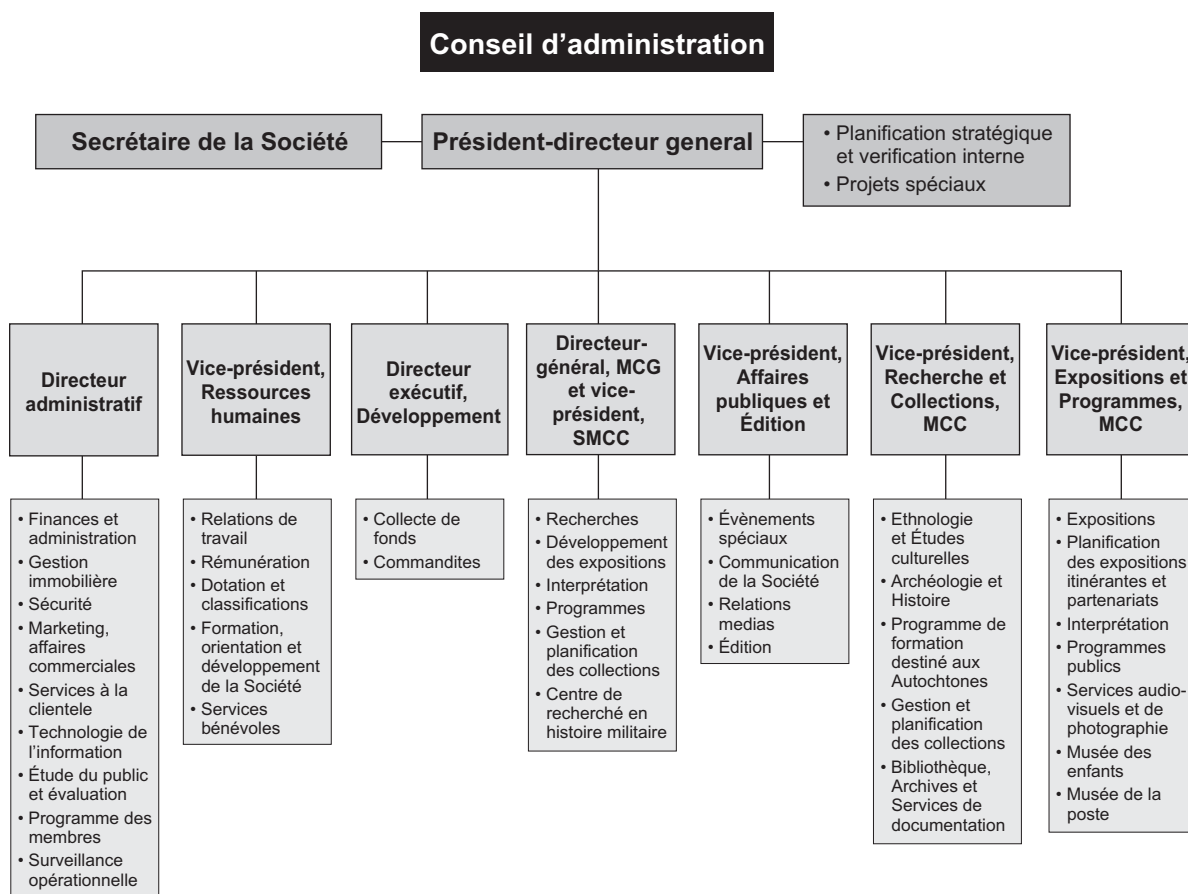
Conseil d'administration

Secrétaire de la Société

Président-directeur general

• Planification stratégique et verification interne
• Projets spéciaux

Directeur administratif

• Finances et administration
• Gestion immobilière
• Sécurité
• Marketing, affaires commerciales
• Services à la clientele
• Technologie de l'information
• Étude du public et évaluation
• Programme des membres
• Surveillance opérationnelle

Vice-président, Ressources humaines

• Relations de travail
• Rémunération
• Dotation et classifications
• Formation, orientation et développement de la Société
• Services bénévoles

Directeur exécutif, Développement

• Collecte de fonds
• Commandites

Directeur-général, MCG et vice-président, SMCC

• Recherches
• Développement des expositions
• Interprétation
• Programmes
• Gestion et planification des collections
• Centre de recherché en histoire militaire

Vice-président, Affaires publiques et Édition

• Évènements spéciaux
• Communication de la Société
• Relations medias
• Édition

Vice-président, Recherche et Collections, MCC

• Ethnologie et Études culturelles
• Archéologie et Histoire
• Programme de formation destiné aux Autochtones
• Gestion et planification des collections
• Bibliothèque, Archives et Services de documentation

Vice-président, Expositions et Programmes, MCC

• Expositions
• Planification des expositions itinérantes et partenariats
• Interprétation
• Programmes publics
• Services audio-visuels et de photographie
• Musée des enfants
• Musée de la poste